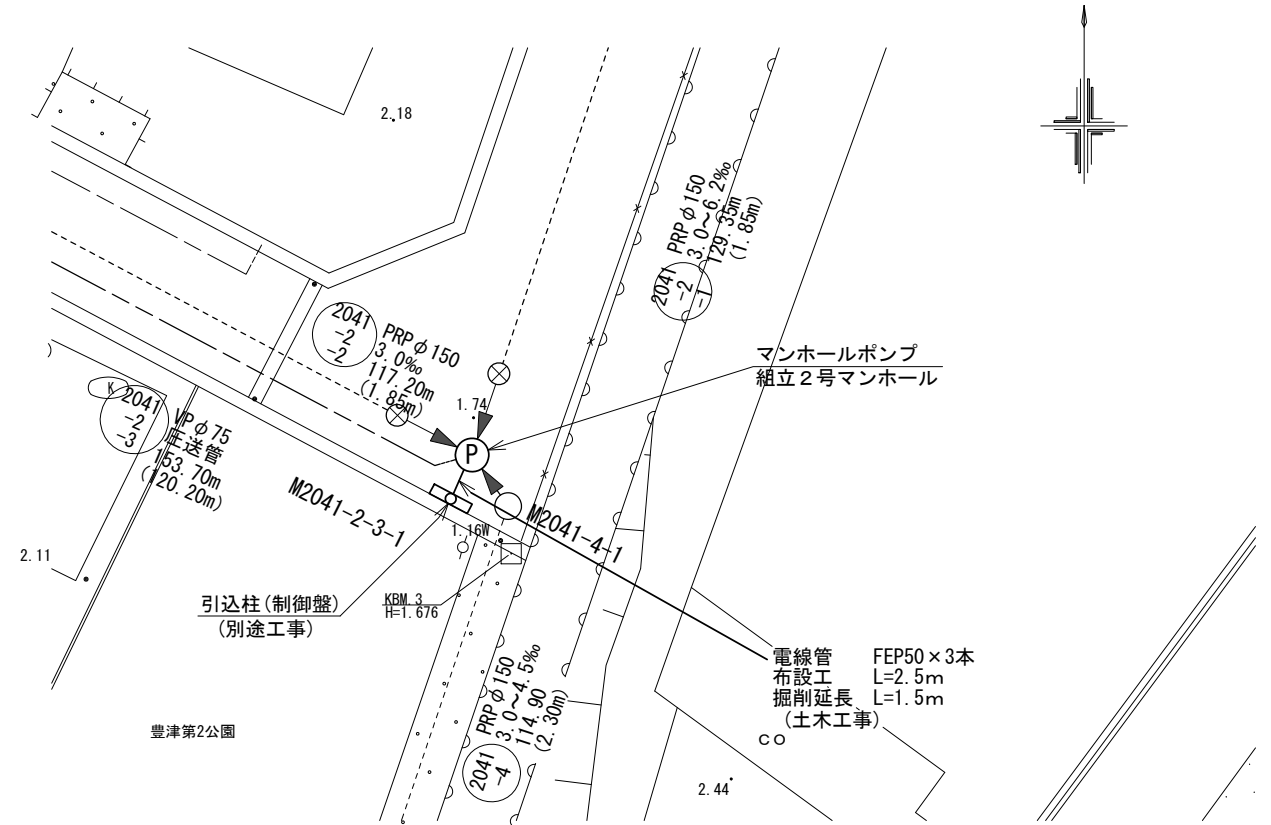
2.18

2041
-2
-1
PRP φ150
3.0~6.2‰
129.35m
(1.85m)

2041
-2
-2
PRP φ150
3.0‰
117.20m
(1.85m)

マンホールポンプ
組立2号マンホール

1.74

K
2041
-2
-3
VP φ75
圧送管
153.70m
(120.20m)

P

M2041-2-3-1

M2041-4-1

1.16W

2.11

引込柱(制御盤)
(別途工事)

KBM.3
H=1.676

電線管　FEP50×3本
布設工　L=2.5m
掘削延長　L=1.5m
(土木工事)

2041
-4
PRP φ150
3.0~4.5‰
114.90
(2.30m)

CO

豊津第2公園

2.44